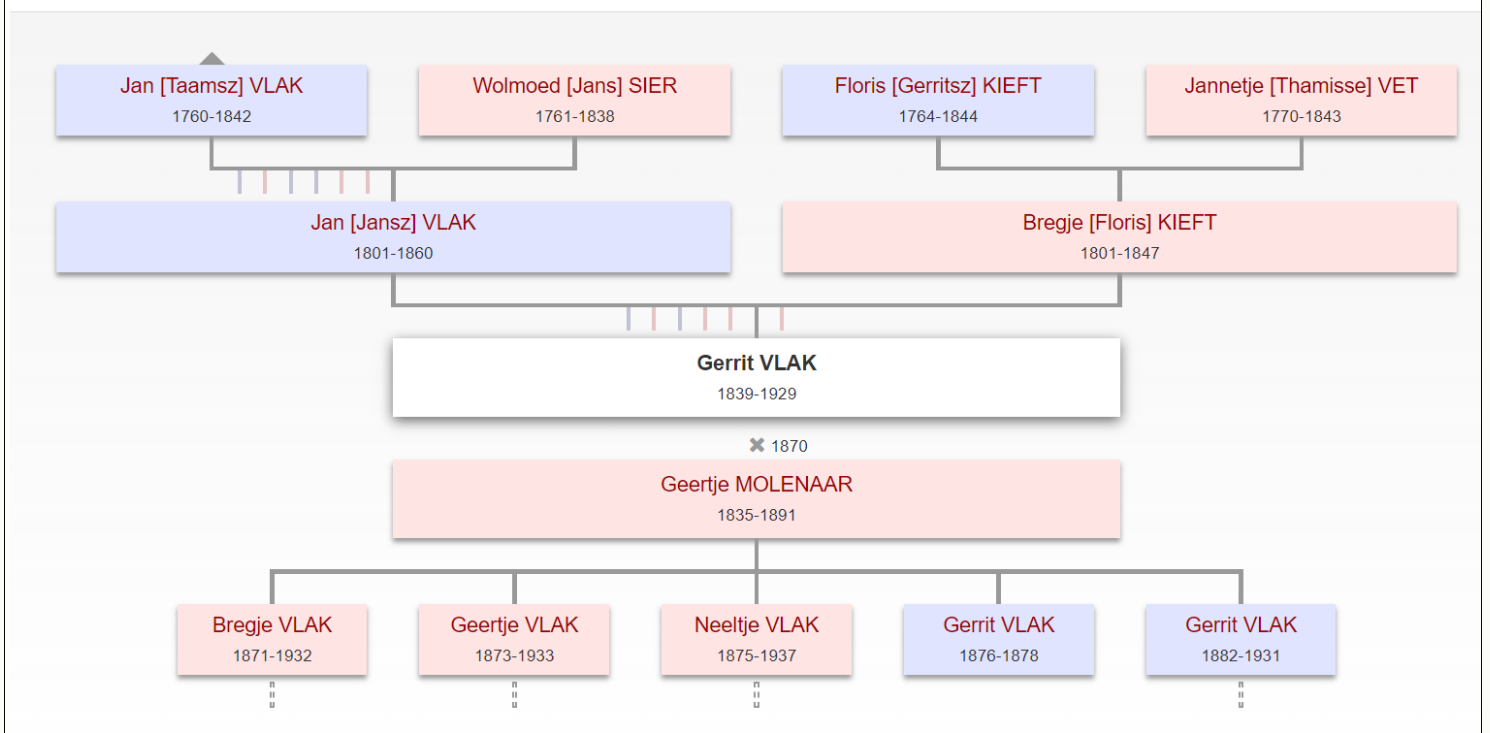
Jan [Taamsz] VLAK
1760-1842

Wolmoed [Jans] SIER
1761-1838

Floris [Gerritsz] KIEFT
1764-1844

Jannetje [Thamisse] VET
1770-1843

Jan [Jansz] VLAK
1801-1860

Bregje [Floris] KIEFT
1801-1847

**Gerrit VLAK**
1839-1929

✖ 1870

Geertje MOLENAAR
1835-1891

Bregje VLAK
1871-1932

Geertje VLAK
1873-1933

Neeltje VLAK
1875-1937

Gerrit VLAK
1876-1878

Gerrit VLAK
1882-1931